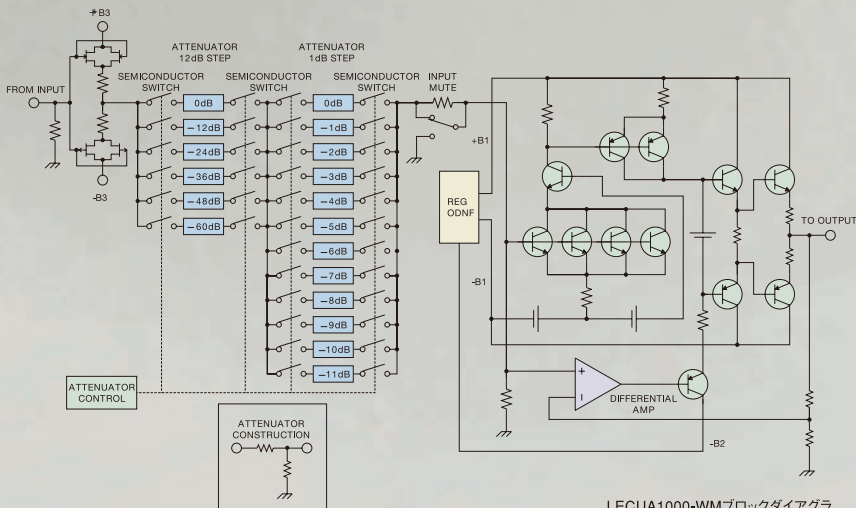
+B3

ATTENUATOR
12dB STEP

ATTENUATOR
1dB STEP

FROM INPUT

SEMICONDUCTOR
SWITCH

SEMICONDUCTOR
SWITCH

SEMICONDUCTOR
SWITCH

INPUT
MUTE

-B3

0dB
−12dB
−24dB
−36dB
−48dB
−60dB

0dB
−1dB
−2dB
−3dB
−4dB
−5dB
−6dB
−7dB
−8dB
−9dB
−10dB
−11dB

+B1

REG
ODNF

-B1

TO OUTPUT

+

DIFFERENTIAL
AMP

-B2

ATTENUATOR
CONTROL

ATTENUATOR
CONSTRUCTION

LECUA1000-WMブロックダイアグラ